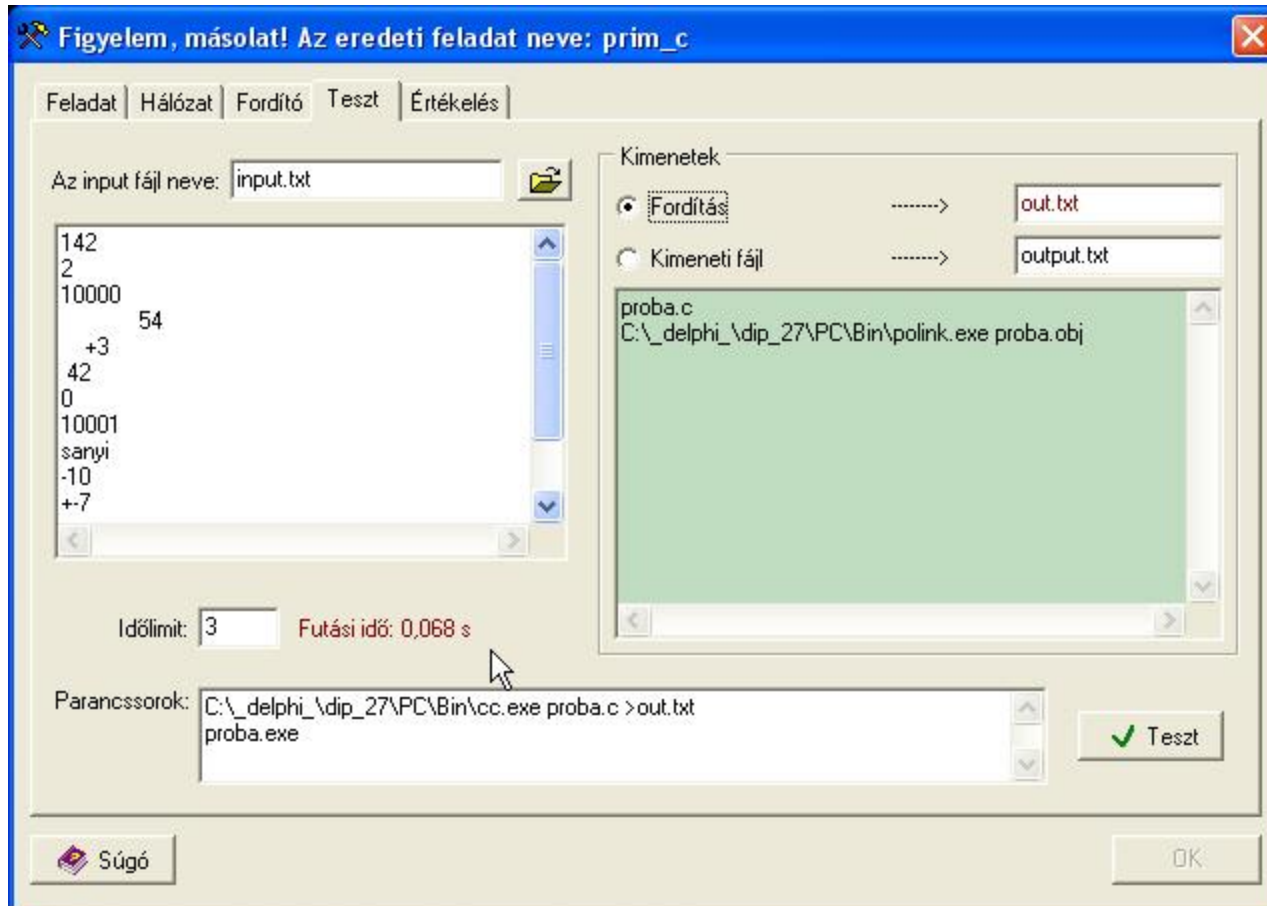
Figyelem, másolat! Az eredeti feladat neve: prim_c

Feladat | Hálózat | Fordító | Teszt | Értékelés

Az input fájl neve: input.txt

142
2
10000
54
+3
42
0
10001
sanyi
-10
+-7

Kimenetek

Fordítás -------> out.txt

Kimeneti fájl -------> output.txt

proba.c
C:\_delphi_\dip_27\PC\Bin\polink.exe proba.obj

Időlimit: 3 Futási idő: 0,068 s

Parancssorok: C:\_delphi_\dip_27\PC\Bin\cc.exe proba.c >out.txt
proba.exe

Teszt

Súgó

OK